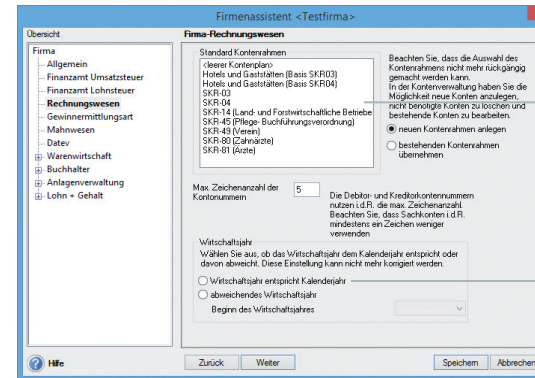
Firmenassistent <Testfirma>

Übersicht

Firma
Allgemein
Finanzamt Umsatzsteuer
Finanzamt Lohnsteuer
Rechnungswesen
Gewinnermittlungsart
Mahnwesen
Datev
Warenwirtschaft
Buchhalter
Anlagenverwaltung
Lohn + Gehalt

Firma-Rechnungswesen

Standard Kontenrahmen
<leerer Kontenplan>
Hotels und Gaststätten (Basis SKR03)
Hotels und Gaststätten (Basis SKR04)
SKR-03
SKR-04
SKR-14 (Land- und Forstwirtschaftliche Betriebe
SKR-45 (Pflege- Buchführungsverordnung)
SKR-49 (Verein)
SKR-80 (Zahnärzte)
SKR-81 (Ärzte)

Beachten Sie, dass die Auswahl des Kontenrahmens nicht mehr rückgängig gemacht werden kann. In der Kontenverwaltung haben Sie die Möglichkeit neue Konten anzulegen, nicht benötigte Konten zu löschen und bestehende Konten zu bearbeiten.

neuen Kontenrahmen anlegen
bestehenden Kontenrahmen übernehmen

Max. Zeichenanzahl der Kontonummern
5
Die Debitor- und Kreditorkontennummern nutzen i.d.R. die max. Zeichenanzahl. Beachten Sie, dass Sachkonten i.d.R. mindestens ein Zeichen weniger verwenden

Wirtschaftsjahr
Wählen Sie aus, ob das Wirtschaftsjahr dem Kalenderjahr entspricht oder davon abweicht. Diese Einstellung kann nicht mehr korrigiert werden.
Wirtschaftsjahr entspricht Kalenderjahr
abweichendes Wirtschaftsjahr
Beginn des Wirtschaftsjahres

Hilfe
Zurück
Weiter
Speichern
Abbrechen